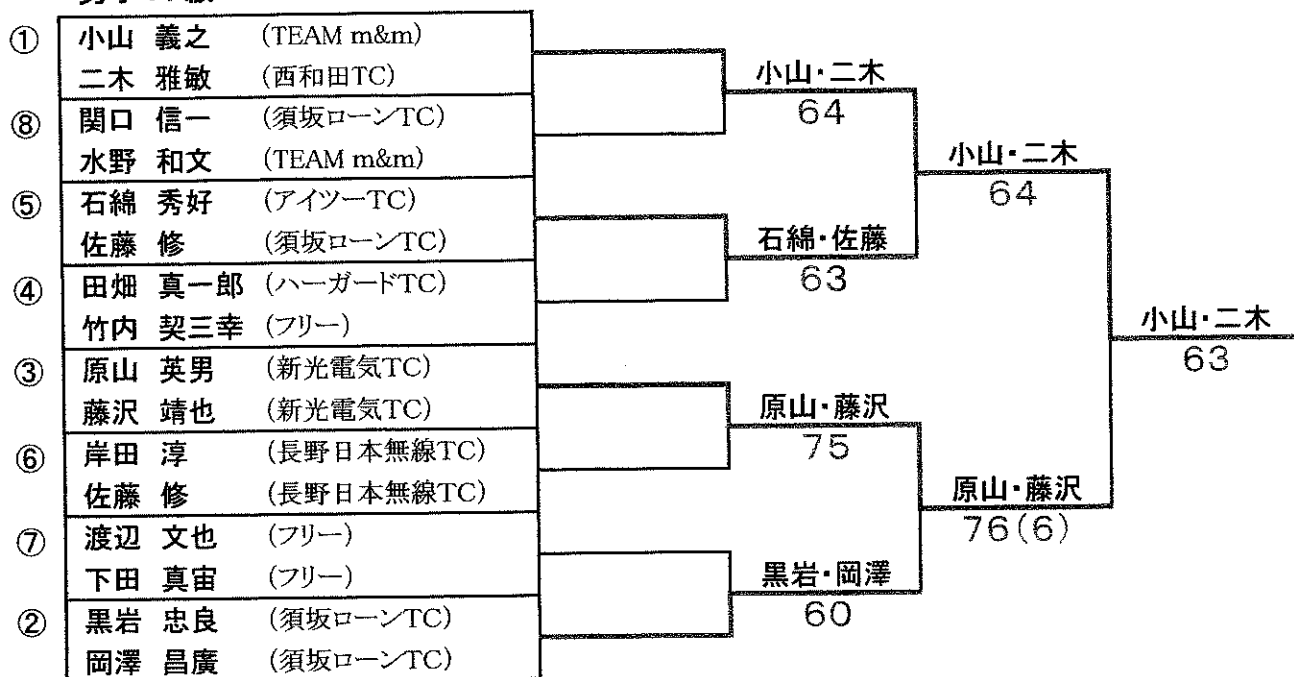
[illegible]

① 小山 義之 (TEAM m&m)
二木 雅敏 (西和田TC)

⑧ 関口 信一 (須坂ローンTC)
水野 和文 (TEAM m&m)

⑤ 石綿 秀好 (アイツーTC)
佐藤 修 (須坂ローンTC)

④ 田畑 真一郎 (ハーガードTC)
竹内 契三幸 (フリー)

③ 原山 英男 (新光電気TC)
藤沢 靖也 (新光電気TC)

⑥ 岸田 淳 (長野日本無線TC)
佐藤 修 (長野日本無線TC)

⑦ 渡辺 文也 (フリー)
下田 真宙 (フリー)

② 黒岩 忠良 (須坂ローンTC)
岡澤 昌廣 (須坂ローンTC)

小山・二木
64

石綿・佐藤
63

原山・藤沢
75

黒岩・岡澤
60

小山・二木
64

原山・藤沢
76(6)

小山・二木
63